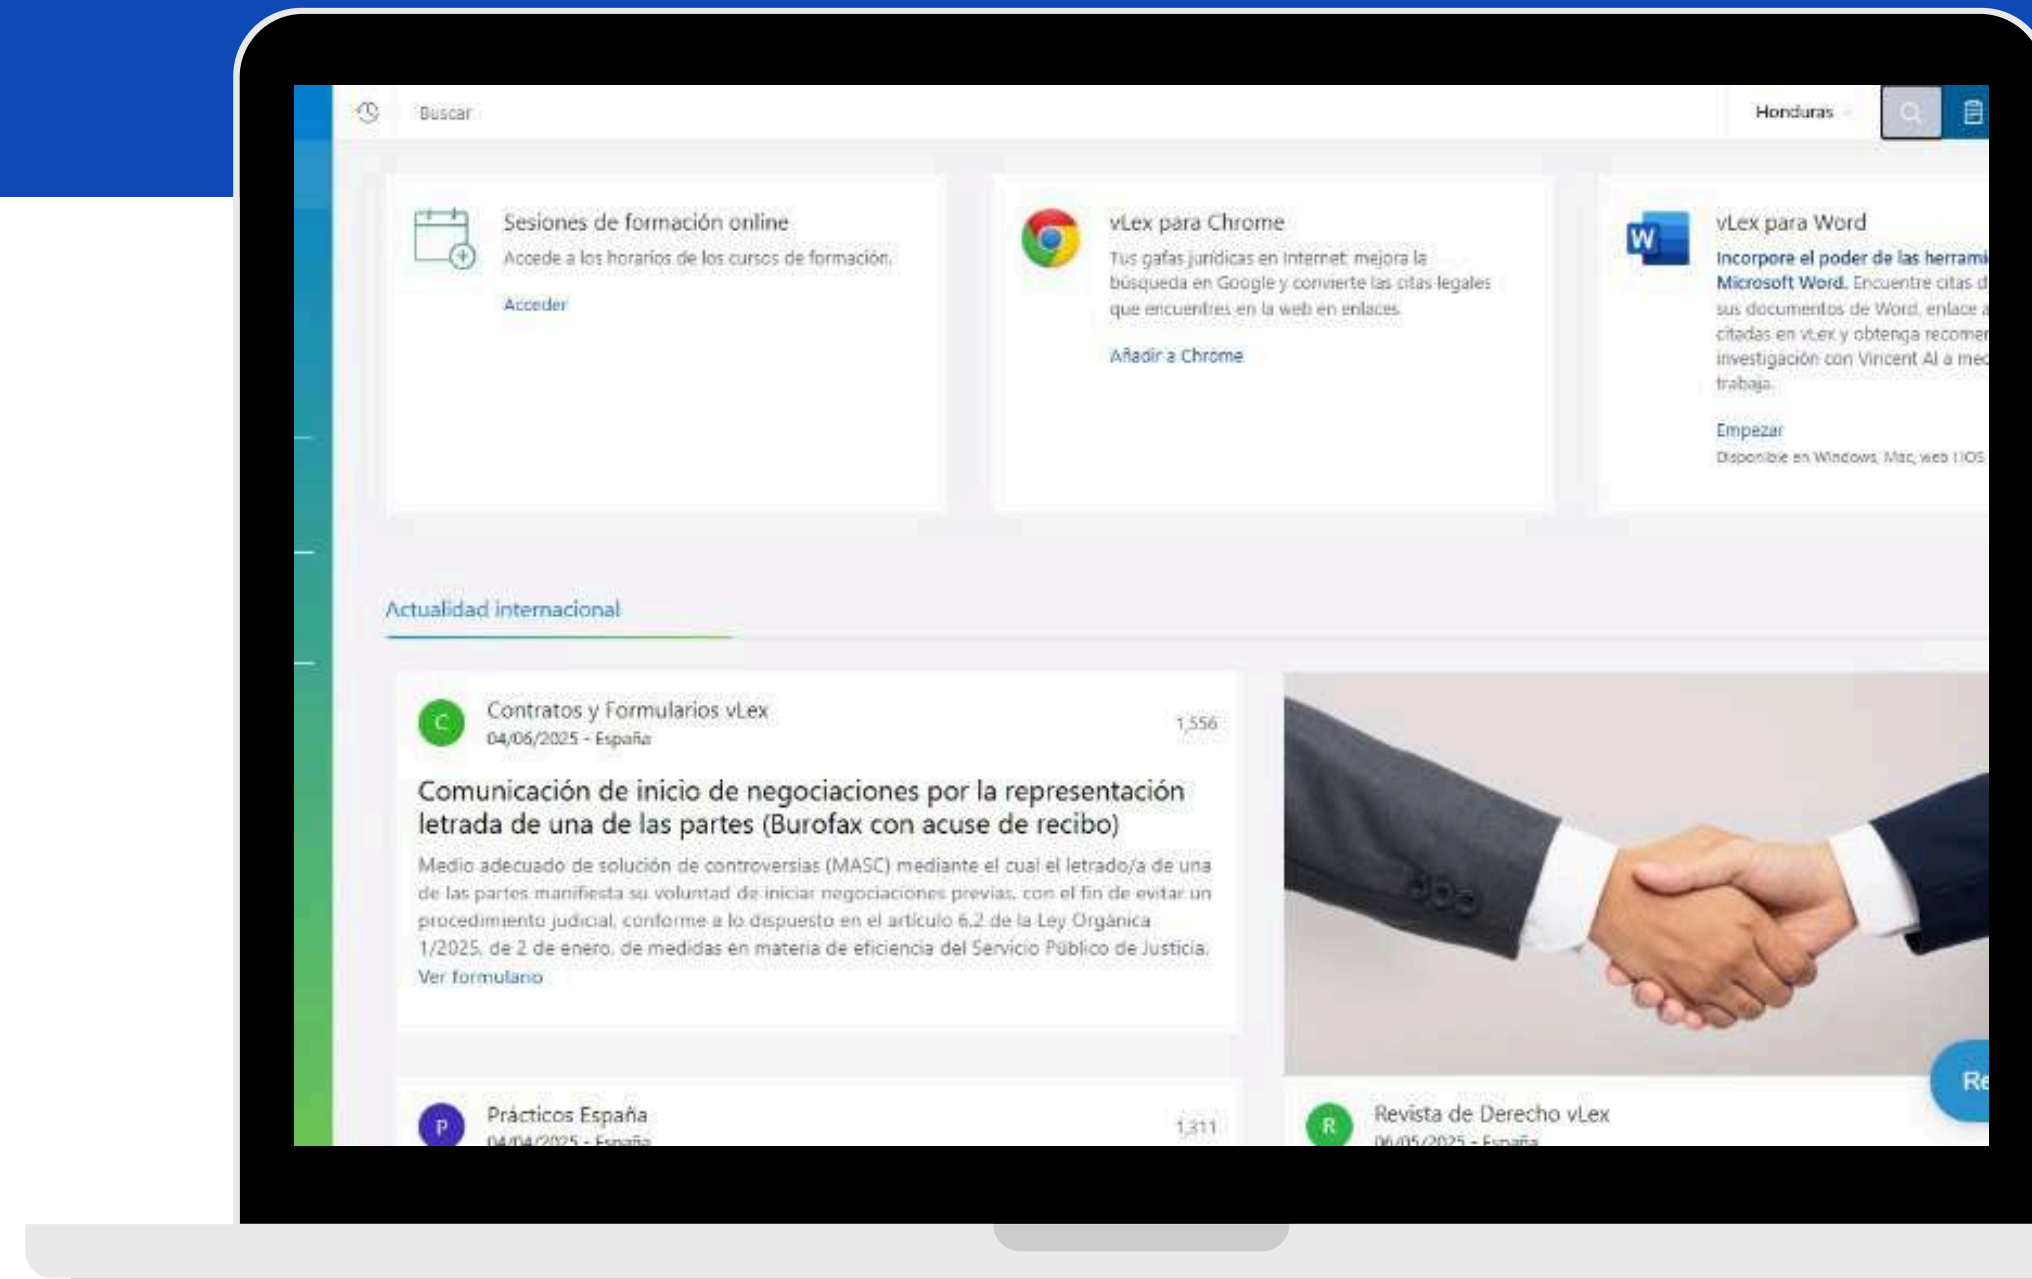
Buscar

Honduras

Sesiones de formación online

Accede a los horarios de los cursos de formación.

Acceder

vLex para Chrome

Tus gafas jurídicas en Internet: mejora la búsqueda en Google y convierte las citas legales que encuentres en la web en enlaces.

Añadir a Chrome

vLex para Word

Incorpore el poder de las herrami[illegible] Microsoft Word. Encuentre citas d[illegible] sus documentos de Word, enlace a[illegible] citadas en vLex y obtenga recomen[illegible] investigación con Vincent AI a med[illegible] trabaja.

Empezar

Disponible en Windows, Mac, web | iOS

Actualidad internacional

C

Contratos y Formularios vLex

04/06/2025 - España

1,556

Comunicación de inicio de negociaciones por la representación letrada de una de las partes (Burofax con acuse de recibo)

Medio adecuado de solución de controversias (MASC) mediante el cual el letrado/a de una de las partes manifiesta su voluntad de iniciar negociaciones previas, con el fin de evitar un procedimiento judicial, conforme a lo dispuesto en el artículo 6.2 de la Ley Orgánica 1/2025, de 2 de enero, de medidas en materia de eficiencia del Servicio Público de Justicia.

Ver formulario

P

Prácticos España

04/04/2025 - España

1,311

R

Revista de Derecho vLex

06/05/2025 - España

Re